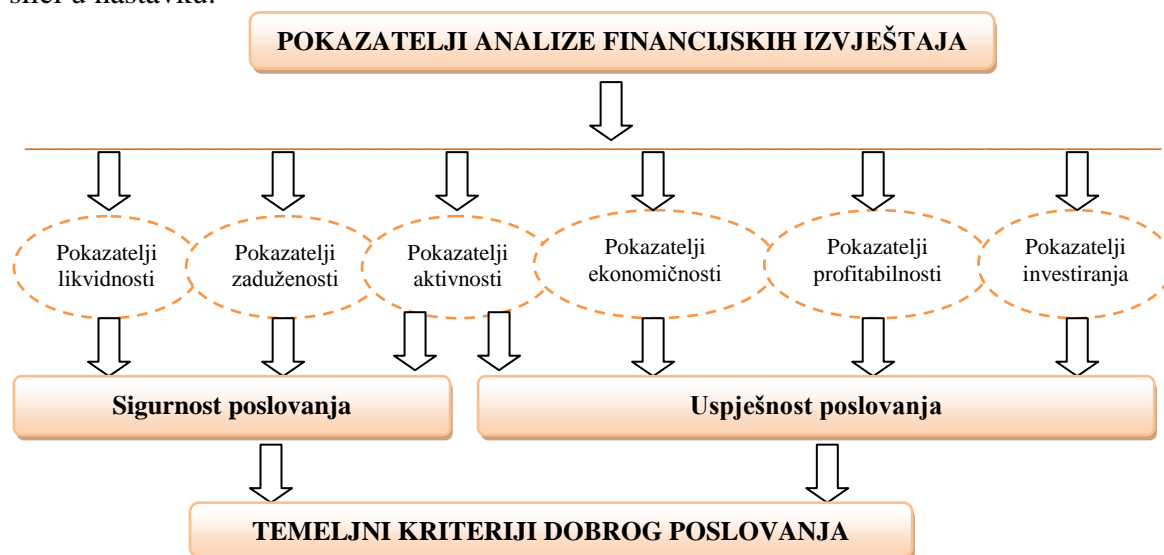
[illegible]

POKAZATELJI ANALIZE FINANCIJSKIH IZVJEŠTAJA

Pokazatelji likvidnosti

Pokazatelji zaduženosti

Pokazatelji aktivnosti

Pokazatelji ekonomičnosti

Pokazatelji profitabilnosti

Pokazatelji investiranja

Sigurnost poslovanja

Uspješnost poslovanja

TEMELJNI KRITERIJI DOBROG POSLOVANJA